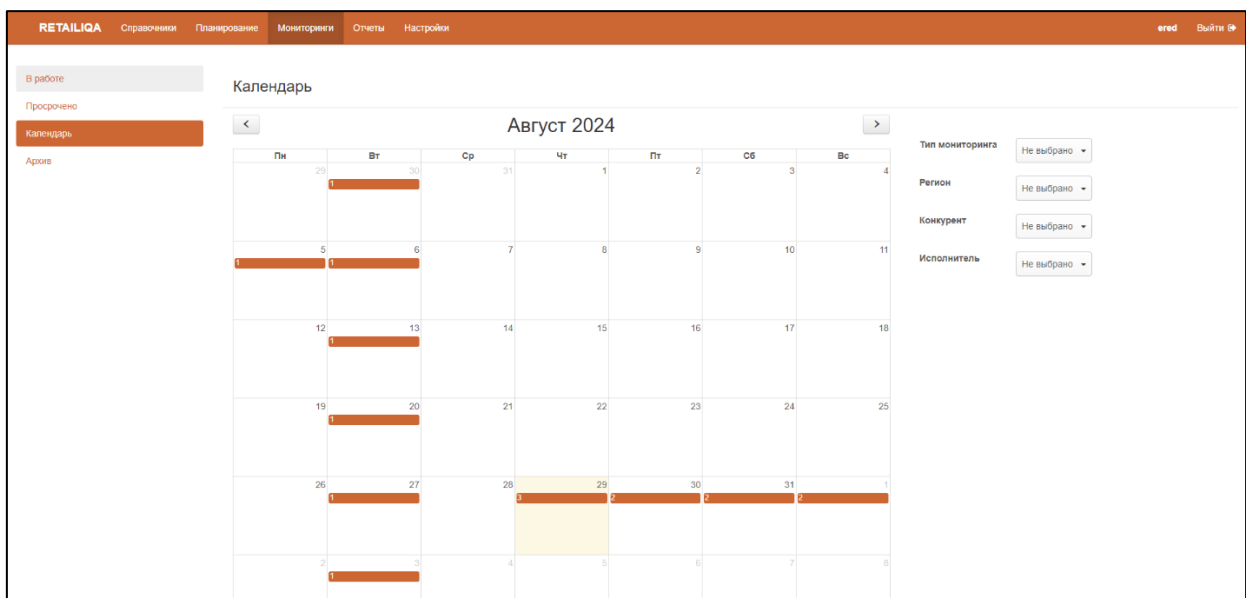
RETAILIQA Справочники Планирование Мониторинги Отчеты Настройки ered Выйти

В работе
Просрочено
Календарь
Архив

Календарь

<
Август 2024
>

| Пн | Вт | Ср | Чт | Пт | Сб | Вс |
|---|---|---|---|---|---|---|
| 29 | 30 1 | 31 | 1 | 2 | 3 | 4 |
| 5 1 | 6 1 | 7 | 8 | 9 | 10 | 11 |
| 12 | 13 1 | 14 | 15 | 16 | 17 | 18 |
| 19 | 20 1 | 21 | 22 | 23 | 24 | 25 |
| 26 | 27 1 | 28 | 29 3 | 30 2 | 31 2 | 1 2 |
| 2 | 3 1 | 4 | 5 | 6 | 7 | 8 |

Тип мониторинга Не выбрано
Регион Не выбрано
Конкурент Не выбрано
Исполнитель Не выбрано